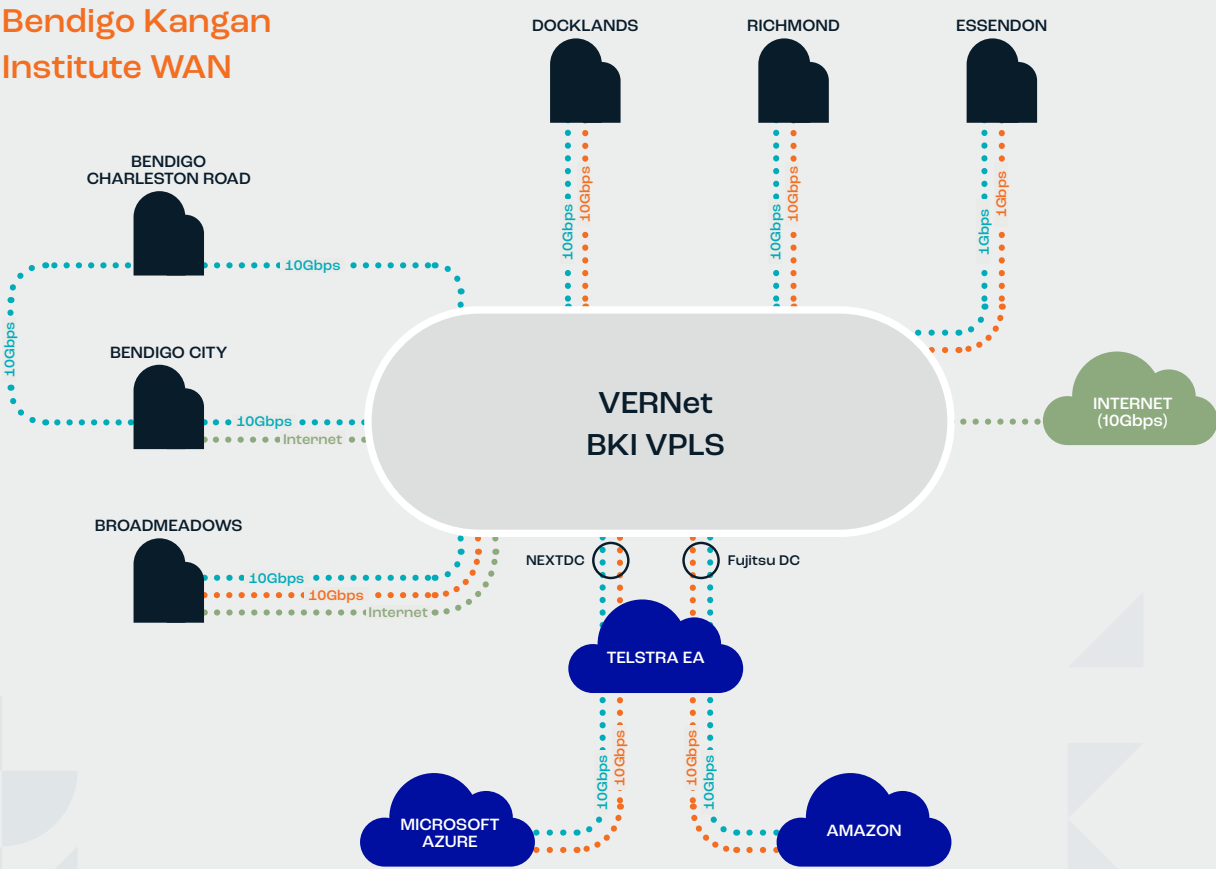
Bendigo Kangan Institute WAN

DOCKLANDS

10Gbps

10Gbps

RICHMOND

10Gbps

10Gbps

ESSENDON

1Gbps

1Gbps

BENDIGO CHARLESTON ROAD

10Gbps

10Gbps

BENDIGO CITY

10Gbps

Internet

VERNet
BKI VPLS

INTERNET (10Gbps)

BROADMEADOWS

10Gbps

10Gbps

Internet

NEXTDC

Fujitsu DC

TELSTRA EA

10Gbps

10Gbps

10Gbps

10Gbps

MICROSOFT AZURE

AMAZON